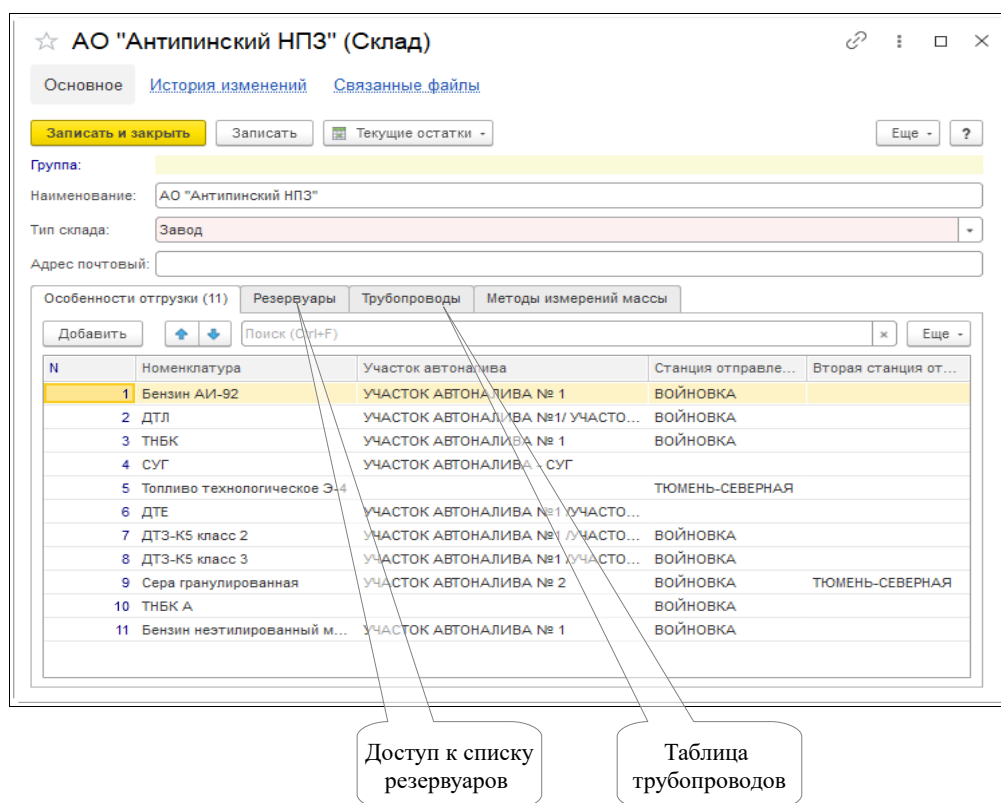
АО "Антипинский НПЗ" (Склад)

Основное История изменений Связанные файлы

Записать и закрыть Записать Текущие остатки Еще ?

Группа:

Наименование: АО "Антипинский НПЗ"

Тип склада: Завод

Адрес почтовый:

Особенности отгрузки (11) Резервуары Трубопроводы Методы измерений массы

Добавить Поиск (Ctrl+F) × Еще

| N | Номенклатура | Участок автоналива | Станция отправле... | Вторая станция от... |
|---|---|---|---|---|
| 1 | Бензин АИ-92 | УЧАСТОК АВТОНАЛИВА № 1 | ВОЙНОВКА | |
| 2 | ДТЛ | УЧАСТОК АВТОНАЛИВА №1/ УЧАСТО... | ВОЙНОВКА | |
| 3 | ТНБК | УЧАСТОК АВТОНАЛИВА № 1 | ВОЙНОВКА | |
| 4 | СУГ | УЧАСТОК АВТОНАЛИВА - СУГ | | |
| 5 | Топливо технологическое Э-4 | | ТЮМЕНЬ-СЕВЕРНАЯ | |
| 6 | ДТЕ | УЧАСТОК АВТОНАЛИВА №1 /УЧАСТО... | | |
| 7 | ДТЗ-К5 класс 2 | УЧАСТОК АВТОНАЛИВА №1 /УЧАСТО... | ВОЙНОВКА | |
| 8 | ДТЗ-К5 класс 3 | УЧАСТОК АВТОНАЛИВА №1 /УЧАСТО... | ВОЙНОВКА | |
| 9 | Сера гранулированная | УЧАСТОК АВТОНАЛИВА № 2 | ВОЙНОВКА | ТЮМЕНЬ-СЕВЕРНАЯ |
| 10 | ТНБК А | | ВОЙНОВКА | |
| 11 | Бензин неэтилированный м... | УЧАСТОК АВТОНАЛИВА № 1 | ВОЙНОВКА | |

Доступ к списку резервуаров

Таблица трубопроводов